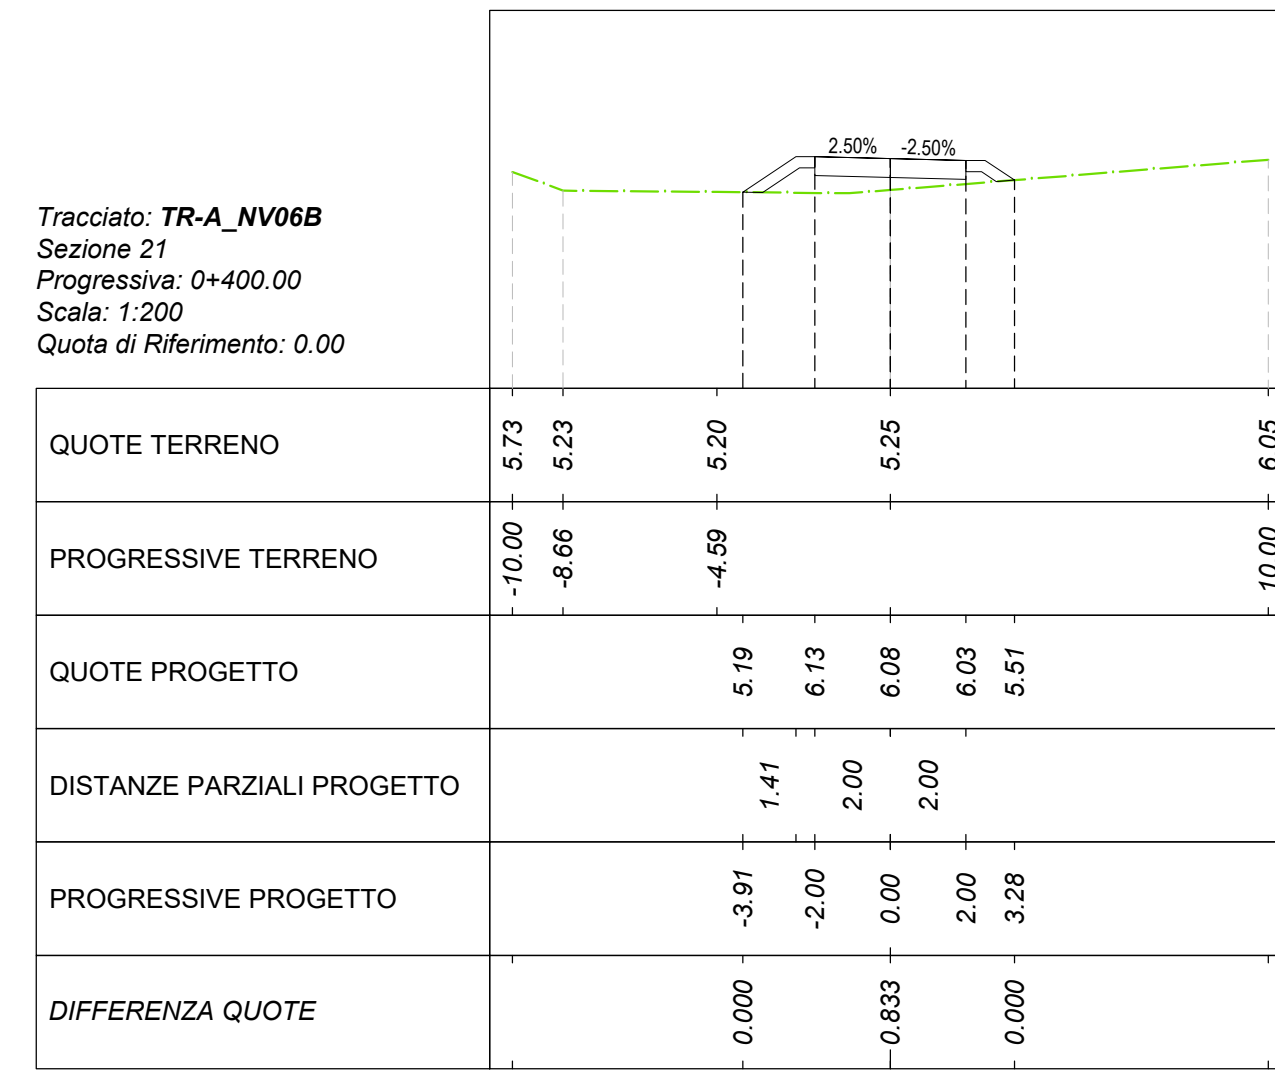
2.50% -2.50%

Tracciato: **TR-A_NV06B**
Sezione 21
Progressiva: 0+400.00
Scala: 1:200
Quota di Riferimento: 0.00

| | | | | | | | | |
|---|---|---|---|---|---|---|---|---|
| QUOTE TERRENO | 5.73 | 5.23 | 5.20 | | 5.25 | | | 6.05 |
| PROGRESSIVE TERRENO | -10.00 | -8.66 | -4.59 | | | | | 10.00 |
| QUOTE PROGETTO | 5.19 | 6.13 | 6.08 | 6.03 | 5.51 | | | |
| DISTANZE PARZIALI PROGETTO | 1.41 | 2.00 | 2.00 | | | | | |
| PROGRESSIVE PROGETTO | -3.91 | -2.00 | 0.00 | 2.00 | 3.28 | | | |
| DIFFERENZA QUOTE | 0.000 | 0.833 | 0.000 | | | | | |